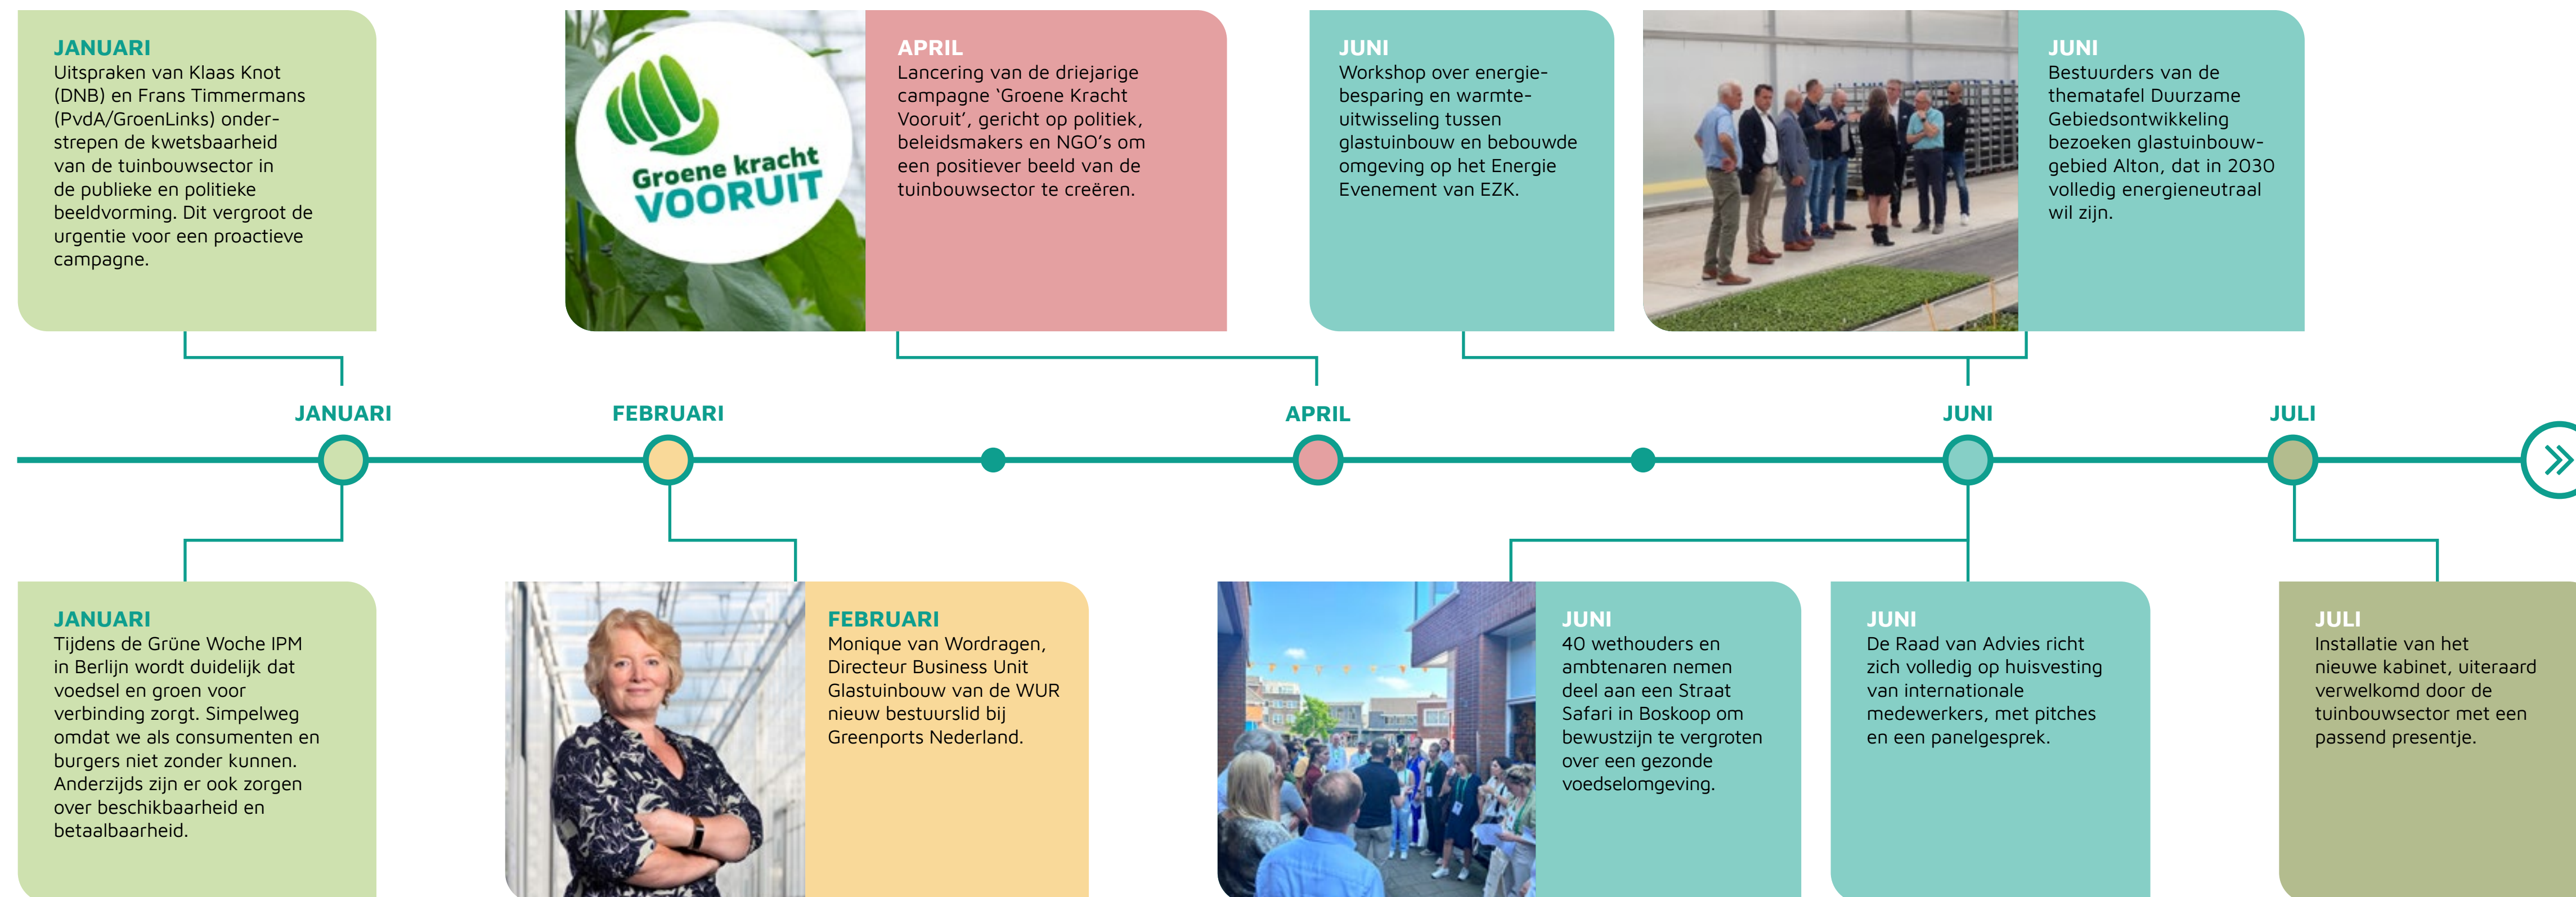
JANUARI
Uitspraken van Klaas Knot (DNB) en Frans Timmermans (PvdA/GroenLinks) onderstrepen de kwetsbaarheid van de tuinbouwsector in de publieke en politieke beeldvorming. Dit vergroot de urgentie voor een proactieve campagne.

Groene kracht VOORUIT

APRIL
Lancering van de driejarige campagne 'Groene Kracht Vooruit', gericht op politiek, beleidsmakers en NGO's om een positiever beeld van de tuinbouwsector te creëren.

JUNI
Workshop over energiebesparing en warmteuitwisseling tussen glastuinbouw en bebouwde omgeving op het Energie Evenement van EZK.

JUNI
Bestuurders van de thematafel Duurzame Gebiedsontwikkeling bezoeken glastuinbouwgebied Alton, dat in 2030 volledig energieneutraal wil zijn.

JANUARI

FEBRUARI

APRIL

JUNI

JULI

JANUARI
Tijdens de Grüne Woche IPM in Berlijn wordt duidelijk dat voedsel en groen voor verbinding zorgt. Simpelweg omdat we als consumenten en burgers niet zonder kunnen. Anderzijds zijn er ook zorgen over beschikbaarheid en betaalbaarheid.

FEBRUARI
Monique van Wordragen, Directeur Business Unit Glastuinbouw van de WUR nieuw bestuurslid bij Greenports Nederland.

JUNI
40 wethouders en ambtenaren nemen deel aan een Straat Safari in Boskoop om bewustzijn te vergroten over een gezonde voedselomgeving.

JUNI
De Raad van Advies richt zich volledig op huisvesting van internationale medewerkers, met pitches en een panelgesprek.

JULI
Installatie van het nieuwe kabinet, uiteraard verwelkomd door de tuinbouwsector met een passend presentje.